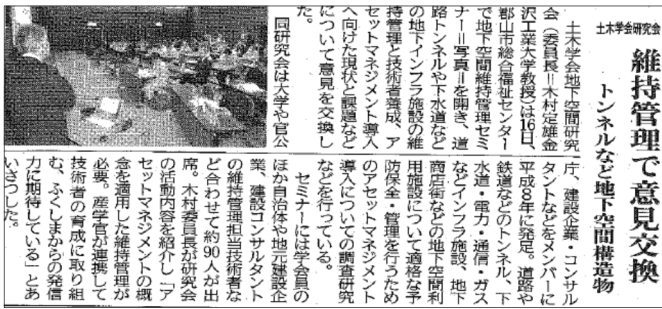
土木学会研究会

維持管理で意見交換

トンネルなど地下空間構造物

土木学会地下空間研究会（委員長＝木村定雄金沢工業大学教授）は16日、郡山市総合福祉センターで地下空間維持管理セミナー＝写真＝を開き、道路トンネルや下水道など地下インフラ施設の維持管理と技術者養成、アセットマネジメント導入へ向けた現状と課題などについて意見を交換した。

同研究会は大学や官公庁、建設企業・コンサルタントなどをメンバーに平成8年に発足。道路や鉄道などのトンネル、下水道・電力・通信・ガスなどインフラ施設、地下商店街などの地下空間利用施設について適格な予防保全・管理を行うためのアセットマネジメント導入についての調査研究などを行っている。

セミナーには学会員のほか自治体や地元建設企業、建設コンサルタントの維持管理担当技術者など合わせて約90人が出席。木村委員長が研究会の活動内容を紹介し「アセットマネジメントの概念を適用した維持管理が必要。産学官が連携して技術者の育成に取り組む、ふくしまからの発信力に期待している」とあいさつした。